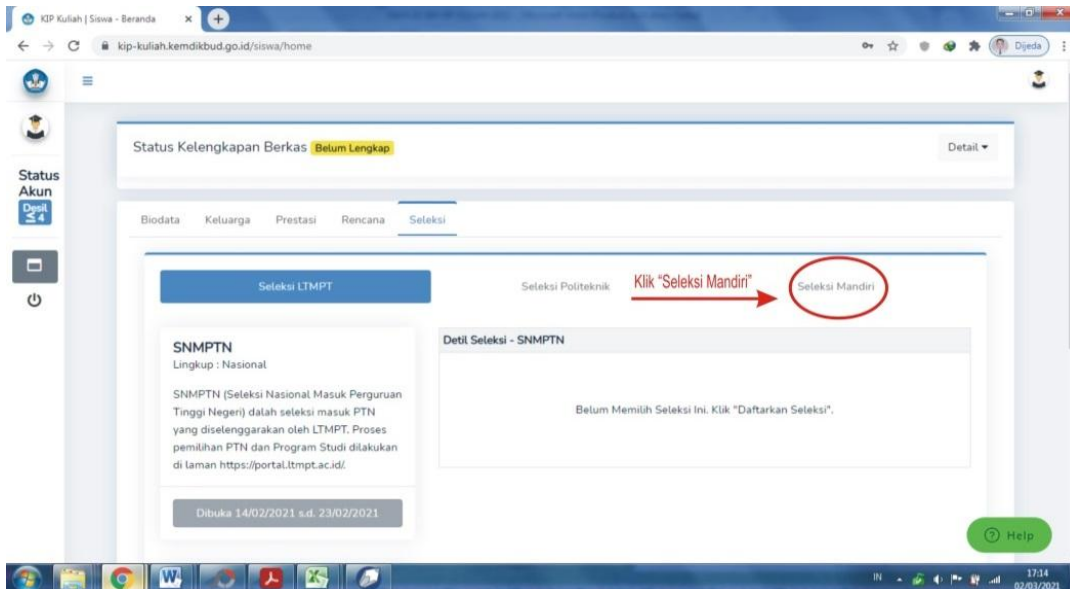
KIP Kuliah | Siswa - Beranda

kip-kuliah.kemdikbud.go.id/siswa/home

Dijeda

Status Akun
Desil ≤4

Status Kelengkapan Berkas Belum Lengkap

Detail ▾

Biodata Keluarga Prestasi Rencana Seleksi

Seleksi LTMPT

Seleksi Politeknik

Klik "Seleksi Mandiri"

Seleksi Mandiri

SNMPTN
Lingkup : Nasional

SNMPTN (Seleksi Nasional Masuk Perguruan Tinggi Negeri) dalah seleksi masuk PTN yang diselenggarakan oleh LTMPT. Proses pemilihan PTN dan Program Studi dilakukan di laman https://portal.ltmpt.ac.id/.

Dibuka 14/02/2021 s.d. 23/02/2021

Detil Seleksi - SNMPTN

Belum Memilih Seleksi Ini. Klik "Daftarkan Seleksi".

Help

IN

17:14
02/03/2021